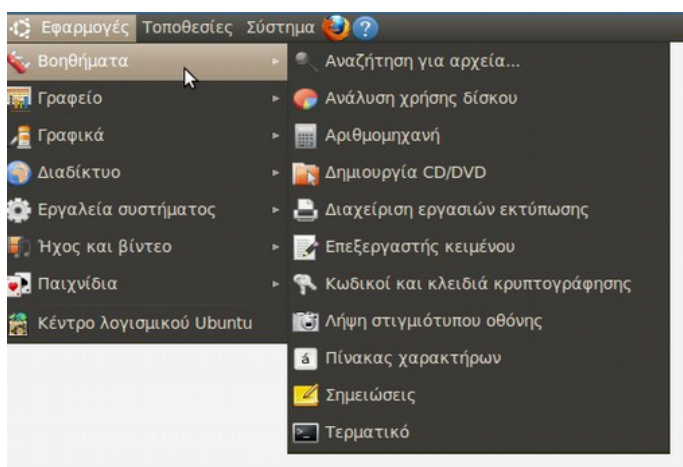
Εφαρμογές Τοποθεσίες Σύστημα

Βοηθήματα
Γραφείο
Γραφικά
Διαδίκτυο
Εργαλεία συστήματος
Ήχος και βίντεο
Παιχνίδια
Κέντρο λογισμικού Ubuntu

Αναζήτηση για αρχεία...
Ανάλυση χρήσης δίσκου
Αριθμομηχανή
Δημιουργία CD/DVD
Διαχείριση εργασιών εκτύπωσης
Επεξεργαστής κειμένου
Κωδικοί και κλειδιά κρυπτογράφησης
Λήψη στιγμιότυπου οθόνης
á Πίνακας χαρακτήρων
Σημειώσεις
Τερματικό